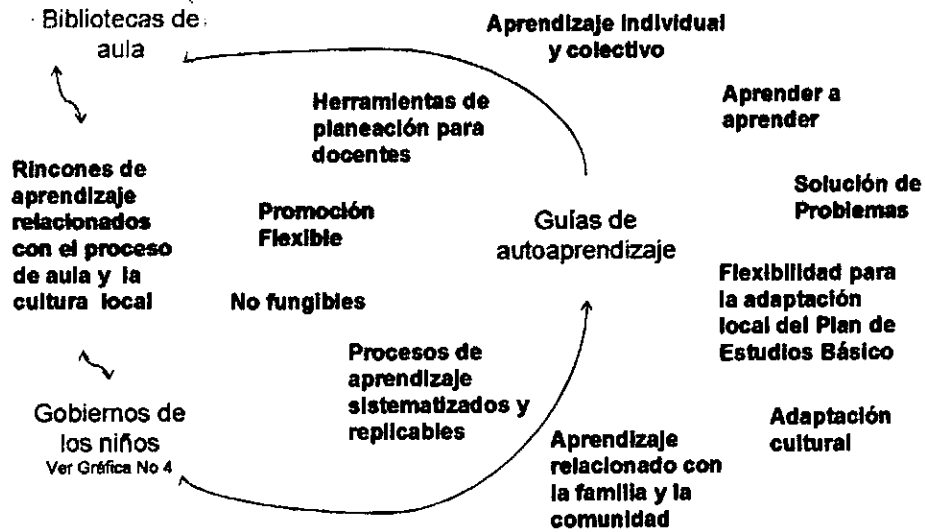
Bibliotecas de aula

Aprendizaje individual y colectivo

Herramientas de planeación para docentes

Aprender a aprender

Rincones de aprendizaje relacionados con el proceso de aula y la cultura local

Promoción Flexible

Guías de autoaprendizaje

Solución de Problemas

Flexibilidad para la adaptación local del Plan de Estudios Básico

No fungibles

Procesos de aprendizaje sistematizados y replicables

Gobiernos de los niños
Ver Gráfica No 4

Adaptación cultural

Aprendizaje relacionado con la familia y la comunidad